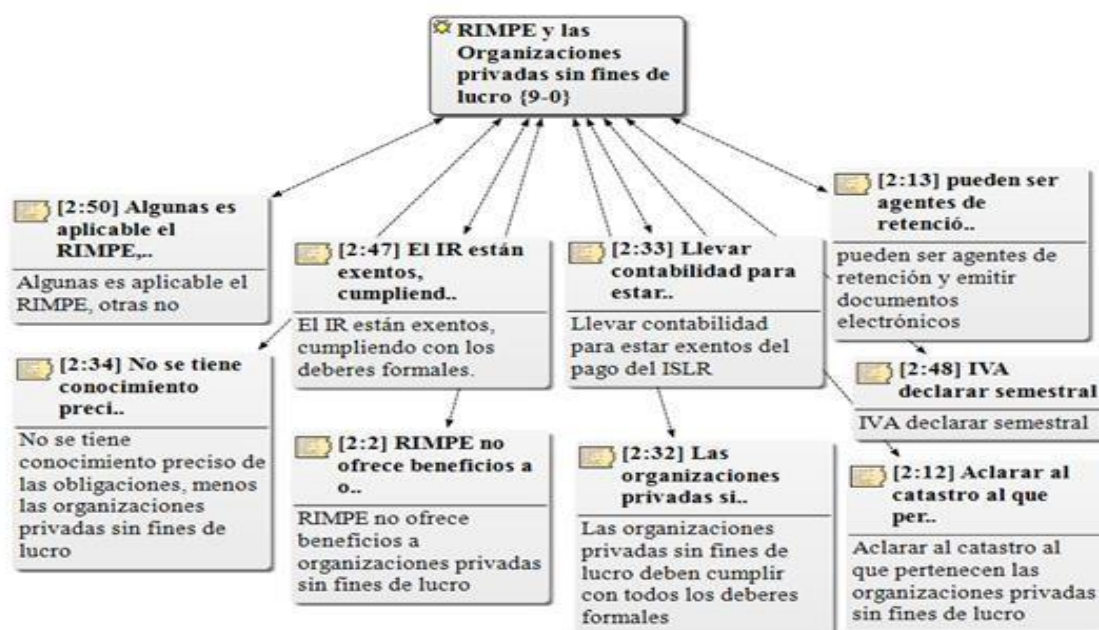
RIMPE y las Organizaciones privadas sin fines de lucro {9-0}

[2:50] Algunas es aplicable el RIMPE,..

Algunas es aplicable el RIMPE, otras no

[2:47] El IR están exentos, cumpliend..

El IR están exentos, cumpliendo con los deberes formales.

[2:33] Llevar contabilidad para estar..

Llevar contabilidad para estar exentos del pago del ISLR

[2:13] pueden ser agentes de retenció..

pueden ser agentes de retención y emitir documentos electrónicos

[2:34] No se tiene conocimiento preci..

No se tiene conocimiento preciso de las obligaciones, menos las organizaciones privadas sin fines de lucro

[2:2] RIMPE no ofrece beneficios a o..

RIMPE no ofrece beneficios a organizaciones privadas sin fines de lucro

[2:32] Las organizaciones privadas si..

Las organizaciones privadas sin fines de lucro deben cumplir con todos los deberes formales

[2:48] IVA declarar semestral

IVA declarar semestral

[2:12] Aclarar al catastro al que per..

Aclarar al catastro al que pertenecen las organizaciones privadas sin fines de lucro